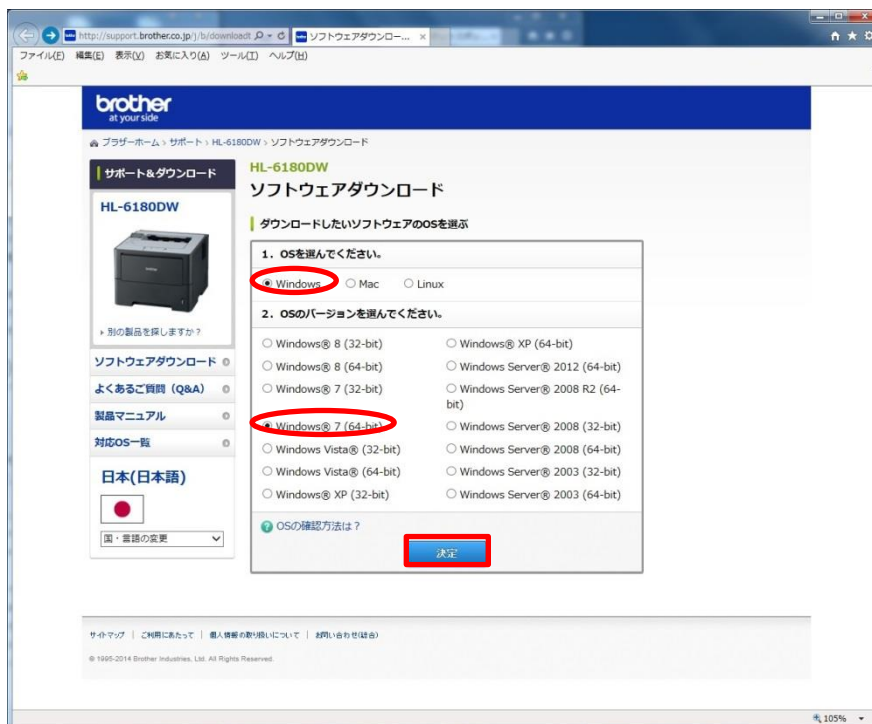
http://support.brother.co.jp/j/b/downloadt
ソフトウェアダウンロー...
ファイル(F) 編集(E) 表示(V) お気に入り(A) ツール(T) ヘルプ(H)

brother
at your side

ブラザーホーム › サポート › HL-6180DW › ソフトウェアダウンロード

サポート＆ダウンロード
HL-6180DW
› 別の製品を探しますか？
ソフトウェアダウンロード
よくあるご質問（Q&A）
製品マニュアル
対応OS一覧
日本(日本語)
国・言語の変更

HL-6180DW
ソフトウェアダウンロード

ダウンロードしたいソフトウェアのOSを選ぶ

1. OSを選んでください。
Windows　Mac　Linux

2. OSのバージョンを選んでください。
| | |
|---|---|
| Windows® 8 (32-bit) | Windows® XP (64-bit) |
| Windows® 8 (64-bit) | Windows Server® 2012 (64-bit) |
| Windows® 7 (32-bit) | Windows Server® 2008 R2 (64-bit) |
| Windows® 7 (64-bit) | Windows Server® 2008 (32-bit) |
| Windows Vista® (32-bit) | Windows Server® 2008 (64-bit) |
| Windows Vista® (64-bit) | Windows Server® 2003 (32-bit) |
| Windows® XP (32-bit) | Windows Server® 2003 (64-bit) |

OSの確認方法は？
決定

サイトマップ | ご利用にあたって | 個人情報の取り扱いについて | お問い合わせ(総合)
© 1995-2014 Brother Industries, Ltd. All Rights Reserved.

105%